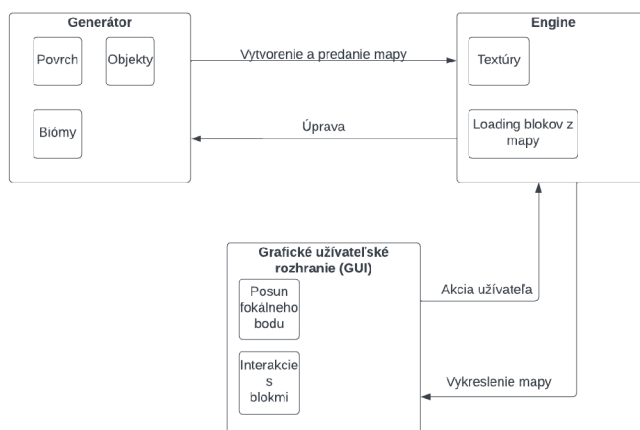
Generátor

Povrch

Objekty

Biómy

Vytvorenie a predanie mapy

Úprava

Engine

Textúry

Loading blokov z mapy

Grafické užívateľské rozhranie (GUI)

Posun fokálneho bodu

Interakcie s blokmi

Akcia užívateľa

Vykreslenie mapy